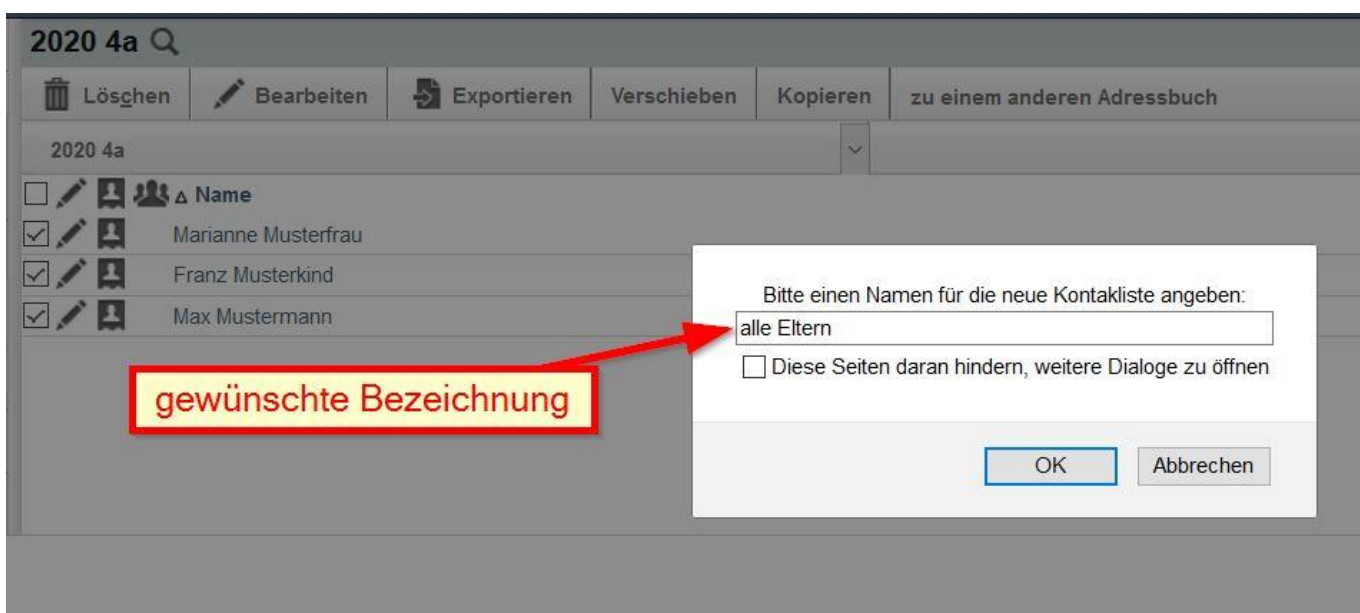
2020 4a

Löschen | Bearbeiten | Exportieren | Verschieben | Kopieren | zu einem anderen Adressbuch

2020 4a

Δ Name

Marianne Musterfrau

Franz Musterkind

Max Mustermann

gewünschte Bezeichnung

Bitte einen Namen für die neue Kontakliste angeben:

alle Eltern

Diese Seiten daran hindern, weitere Dialoge zu öffnen

OK

Abbrechen